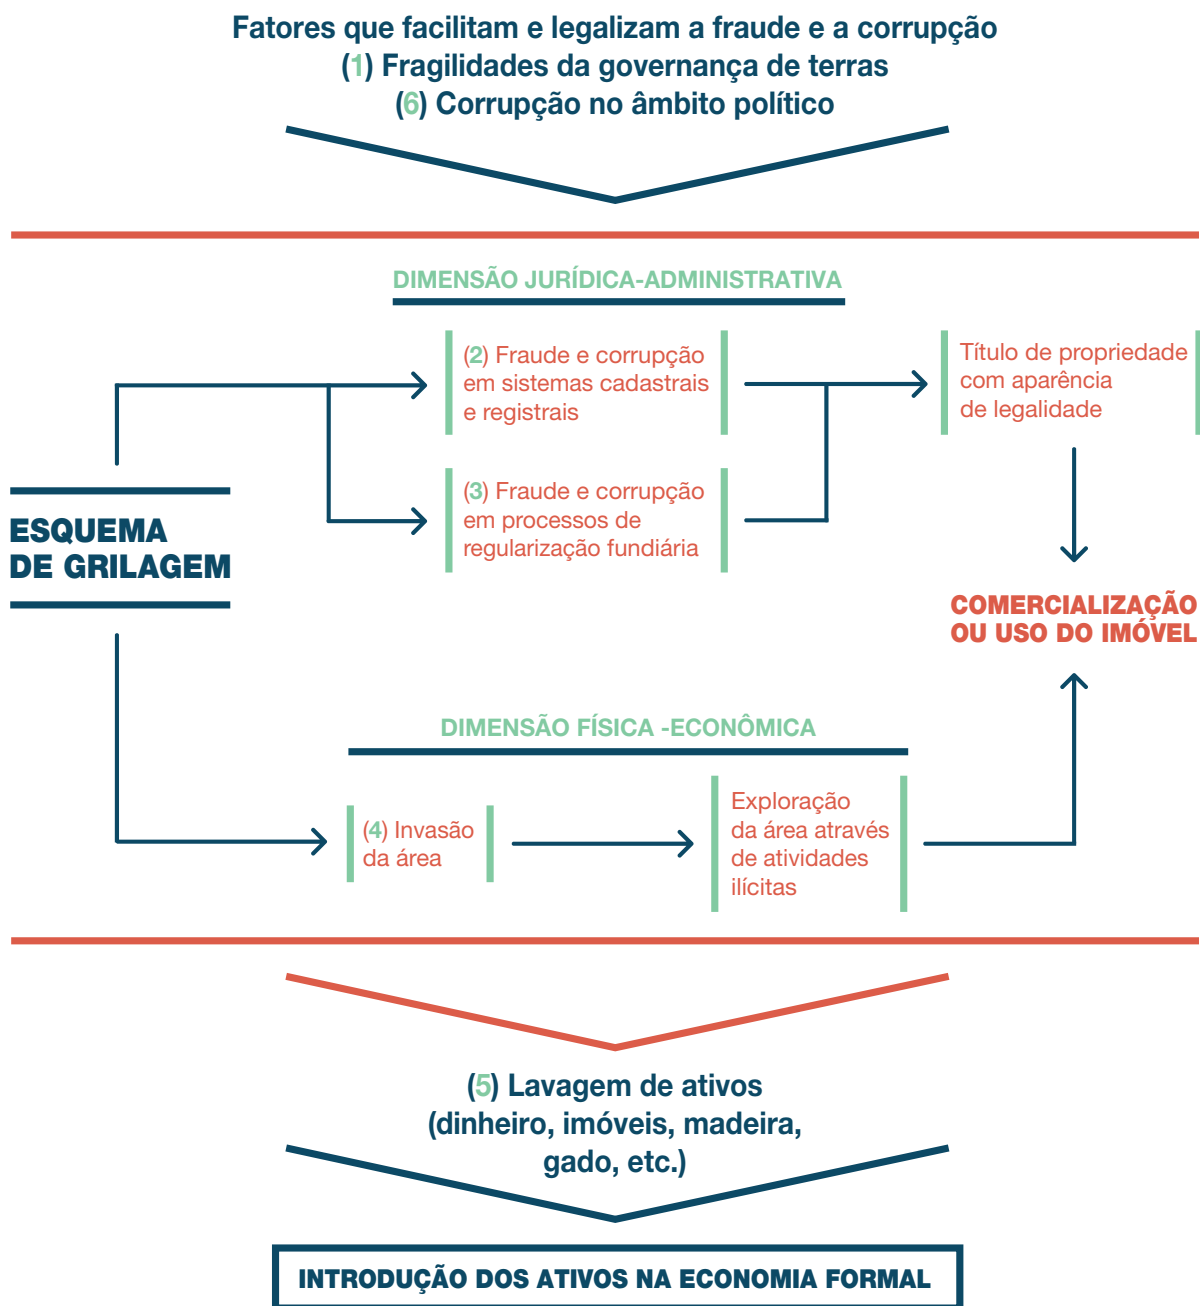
Fatores que facilitam e legalizam a fraude e a corrupção
(1) Fragilidades da governança de terras
(6) Corrupção no âmbito político

DIMENSÃO JURÍDICA-ADMINISTRATIVA

(2) Fraude e corrupção em sistemas cadastrais e registrais

(3) Fraude e corrupção em processos de regularização fundiária

Título de propriedade com aparência de legalidade

ESQUEMA DE GRILAGEM

COMERCIALIZAÇÃO OU USO DO IMÓVEL

DIMENSÃO FÍSICA -ECONÔMICA

(4) Invasão da área

Exploração da área através de atividades ilícitas

(5) Lavagem de ativos
(dinheiro, imóveis, madeira, gado, etc.)

INTRODUÇÃO DOS ATIVOS NA ECONOMIA FORMAL